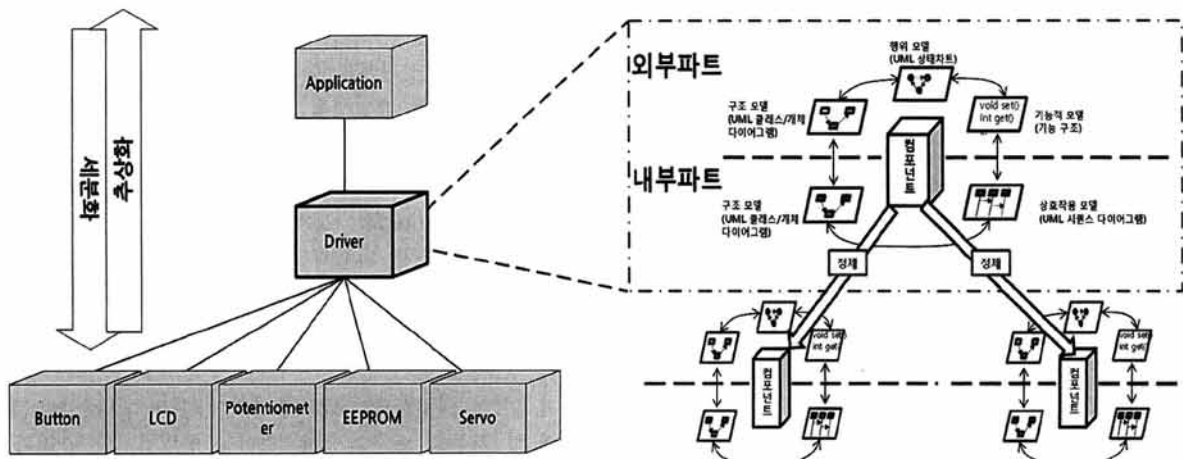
세분화

추상화

Application

Driver

Button

LCD

Potentiometer

EEPROM

Servo

외부파트

행위 모델
(UML 상태차트)

구조 모델
(UML 클래스/개체 다이어그램)

void set()
int get()

기능적 모델
(기능 구조)

컴포넌트

내부파트

구조 모델
(UML 클래스/개체 다이어그램)

상호작용 모델
(UML 시퀀스 다이어그램)

정제

정제

void set()
int get()

컴포넌트

void set()
int get()

컴포넌트